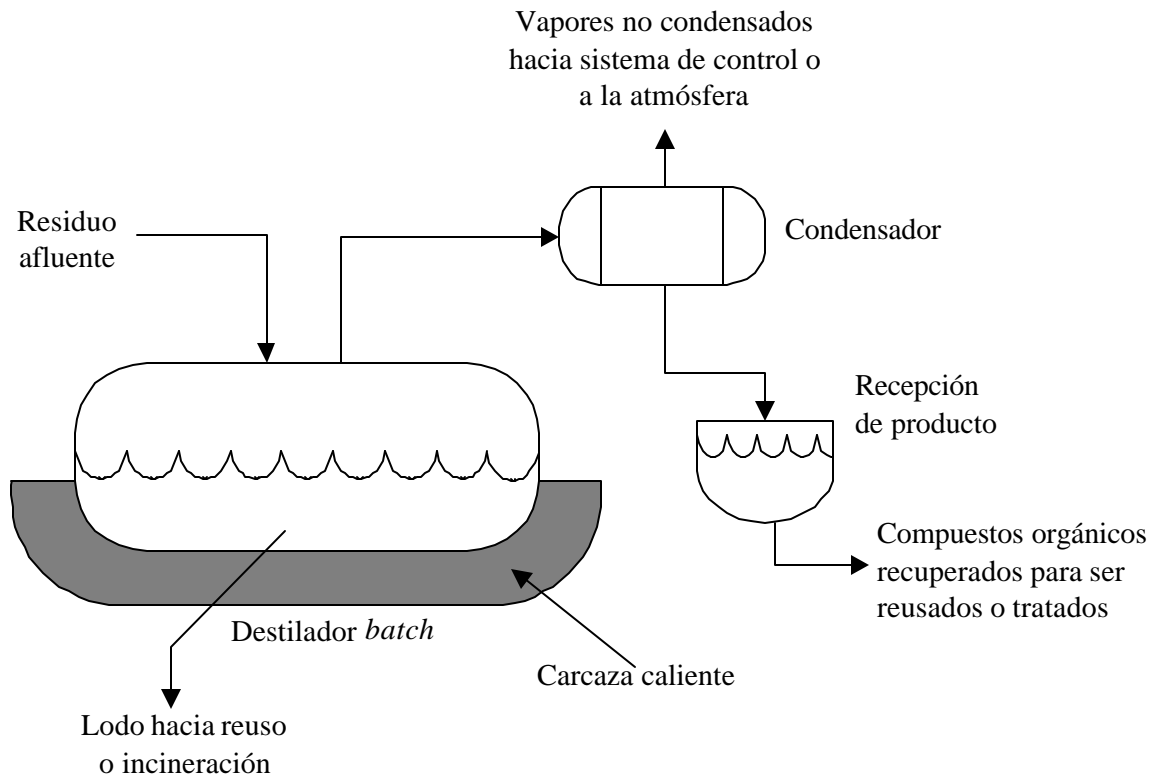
Vapores no condensados hacia sistema de control o a la atmósfera

Residuo afluente

Condensador

Recepción de producto

Compuestos orgánicos recuperados para ser reusados o tratados

Destilador *batch*

Carcaza caliente

Lodo hacia reuso o incineración